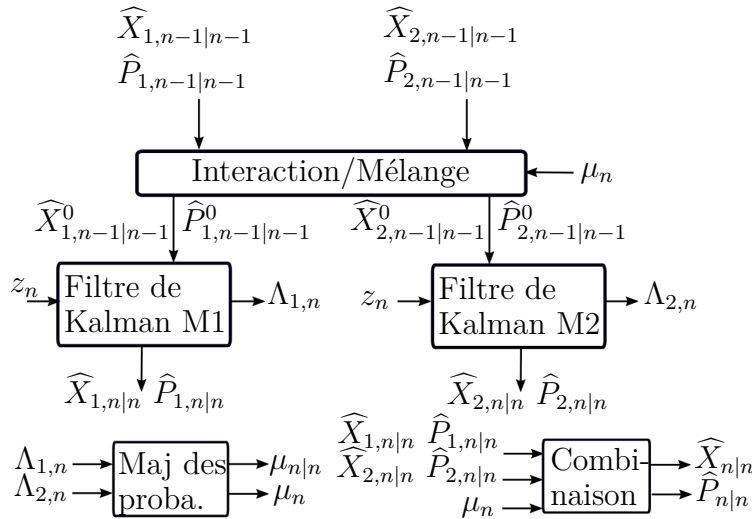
$\widehat{X}_{1,n-1|n-1}$
$\widehat{P}_{1,n-1|n-1}$

$\widehat{X}_{2,n-1|n-1}$
$\widehat{P}_{2,n-1|n-1}$

Interaction/Mélange

$\mu_n$

$\widehat{X}^0_{1,n-1|n-1}$ $\widehat{P}^0_{1,n-1|n-1}$

$\widehat{X}^0_{2,n-1|n-1}$ $\widehat{P}^0_{2,n-1|n-1}$

$z_n$

Filtre de Kalman M1

$\Lambda_{1,n}$

$z_n$

Filtre de Kalman M2

$\Lambda_{2,n}$

$\widehat{X}_{1,n|n}$ $\widehat{P}_{1,n|n}$

$\widehat{X}_{2,n|n}$ $\widehat{P}_{2,n|n}$

$\Lambda_{1,n}$
$\Lambda_{2,n}$

Maj des proba.

$\mu_{n|n}$
$\mu_n$

$\widehat{X}_{1,n|n}$ $\widehat{P}_{1,n|n}$
$\widehat{X}_{2,n|n}$ $\widehat{P}_{2,n|n}$
$\mu_n$

Combinaison

$\widehat{X}_{n|n}$
$\widehat{P}_{n|n}$